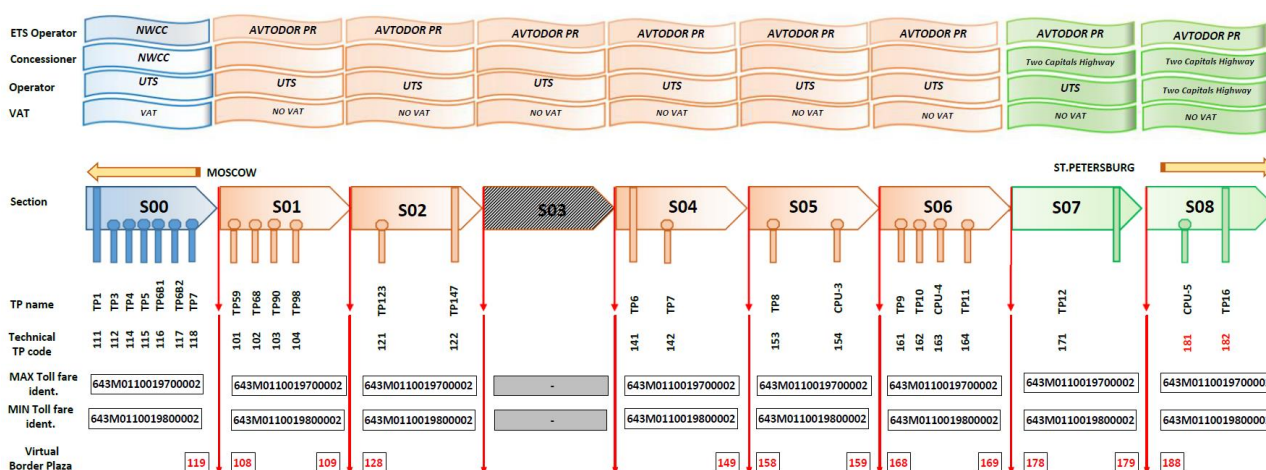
| | | | | | | | | | |
|---|---|---|---|---|---|---|---|---|---|
| ETS Operator | NWCC | AVTODOR PR | AVTODOR PR | AVTODOR PR | AVTODOR PR | AVTODOR PR | AVTODOR PR | AVTODOR PR | AVTODOR PR |
| Concessioner | NWCC | | | | | | | Two Capitals Highway | Two Capitals Highway |
| Operator | UTS | UTS | UTS | UTS | UTS | UTS | UTS | UTS | Two Capitals Highway |
| VAT | VAT | NO VAT | NO VAT | NO VAT | NO VAT | NO VAT | NO VAT | NO VAT | NO VAT |

MOSCOW

ST.PETERSBURG

| Section | S00 | S01 | S02 | S03 | S04 | S05 | S06 | S07 | S08 |
|---|---|---|---|---|---|---|---|---|---|
| TP name | TP1 TP3 TP4 TP5 TP6B1 TP6B2 TP7 | TP59 TP68 TP90 TP98 | TP123 TP147 | | TP6 TP7 | TP8 CPU-3 | TP9 TP10 CPU-4 TP11 | TP12 | CPU-5 TP16 |
| Technical TP code | 111 112 114 115 116 117 118 | 101 102 103 104 | 121 122 | | 141 142 | 153 154 | 161 162 163 164 | 171 | 181 182 |
| MAX Toll fare ident. | 643M0110019700002 | 643M0110019700002 | 643M0110019700002 | - | 643M0110019700002 | 643M0110019700002 | 643M0110019700002 | 643M0110019700002 | 643M011001970000 |
| MIN Toll fare ident. | 643M0110019800002 | 643M0110019800002 | 643M0110019800002 | - | 643M0110019800002 | 643M0110019800002 | 643M0110019800002 | 643M0110019800002 | 643M011001980000 |
| Virtual Border Plaza | 119 | 108 109 | 128 | | 149 | 158 159 | 168 169 | 178 179 | 188 |